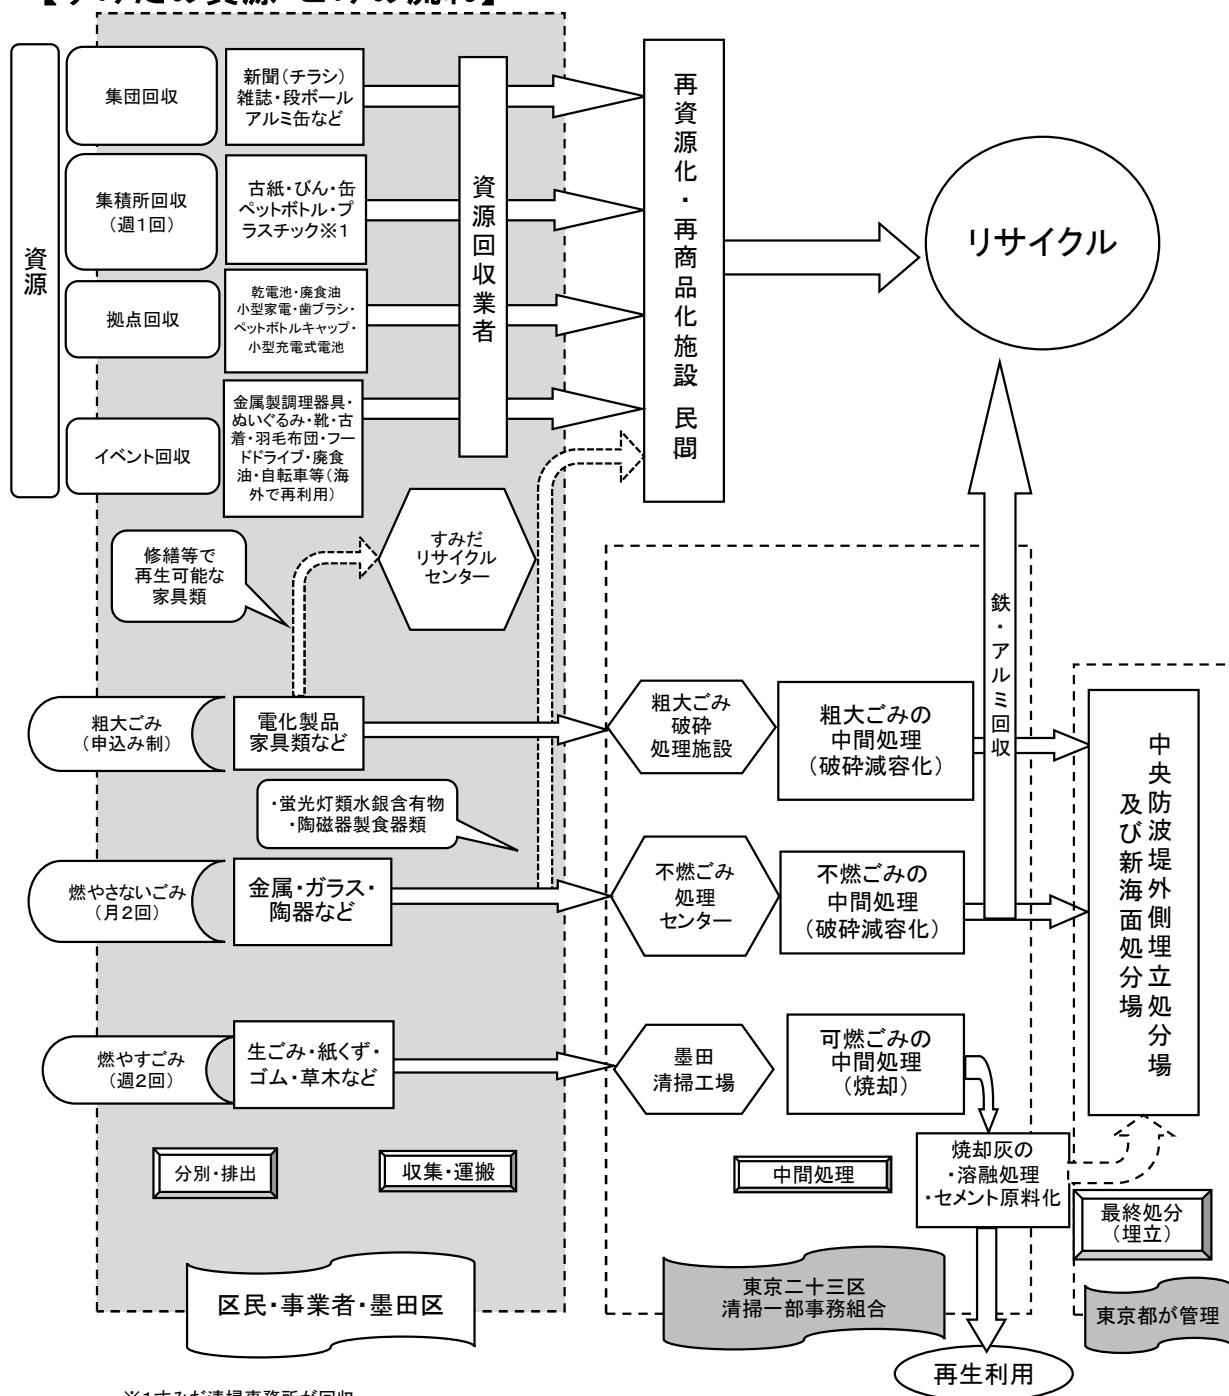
【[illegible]】

資源

集団回収

新聞(チラシ) 雑誌・段ボール アルミ缶など

集積所回収 (週1回)

古紙・びん・缶 ペットボトル・プラスチック※1

拠点回収

乾電池・廃食油 小型家電・歯ブラシ・ペットボトルキャップ・小型充電式電池

イベント回収

金属製調理器具・ぬいぐるみ・靴・古着・羽毛布団・フードドライブ・廃食油・自転車等(海外で再利用)

資源回収業者

再資源化・再商品化施設 民間

リサイクル

修繕等で再生可能な家具類

すみだ リサイクル センター

鉄・アルミ回収

粗大ごみ (申込み制)

電化製品 家具類など

粗大ごみ 破砕 処理施設

粗大ごみの 中間処理 (破砕減容化)

中央防波堤外側埋立処分場 及び新海面処分場

・蛍光灯類水銀含有物 ・陶磁器製食器類

燃やさないごみ (月2回)

金属・ガラス・陶器など

不燃ごみ 処理 センター

不燃ごみの 中間処理 (破砕減容化)

燃やすごみ (週2回)

生ごみ・紙くず・ゴム・草木など

墨田 清掃工場

可燃ごみの 中間処理 (焼却)

焼却灰の ・溶融処理 ・セメント原料化

分別・排出

収集・運搬

中間処理

最終処分 (埋立)

区民・事業者・墨田区

東京二十三区 清掃一部事務組合

東京都が管理

再生利用

※1すみだ清掃事務所が回収